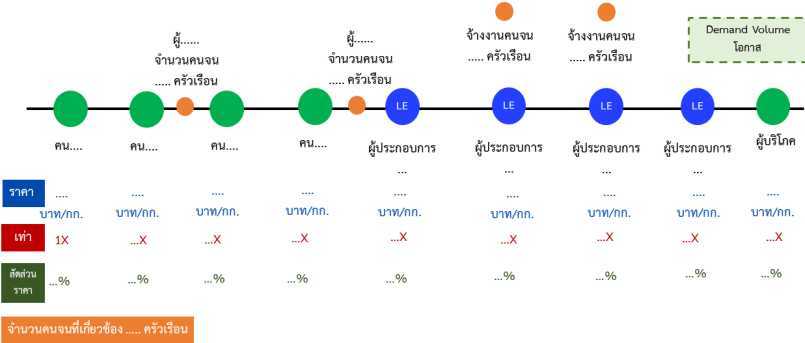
ผู้......
จำนวนคนจน
..... ครัวเรือน

ผู้......
จำนวนคนจน
..... ครัวเรือน

จ้างงานคนจน
..... ครัวเรือน

จ้างงานคนจน
..... ครัวเรือน

Demand Volume
โอกาส

LE LE LE LE

คน.... คน.... คน.... คน.... ผู้ประกอบการ ... ผู้ประกอบการ ... ผู้ประกอบการ ... ผู้ประกอบการ ... ผู้บริโภค

ราคา
.... บาท/กก. .... บาท/กก. .... บาท/กก. .... บาท/กก. .... บาท/กก. .... บาท/กก. .... บาท/กก. .... บาท/กก. .... บาท/กก.

เท่า
1X ...X ...X ...X ...X ...X ...X ...X ...X

สัดส่วนราคา
...% ...% ...% ...% ...% ...% ...% ...% ...%

จำนวนคนจนที่เกี่ยวข้อง ..... ครัวเรือน